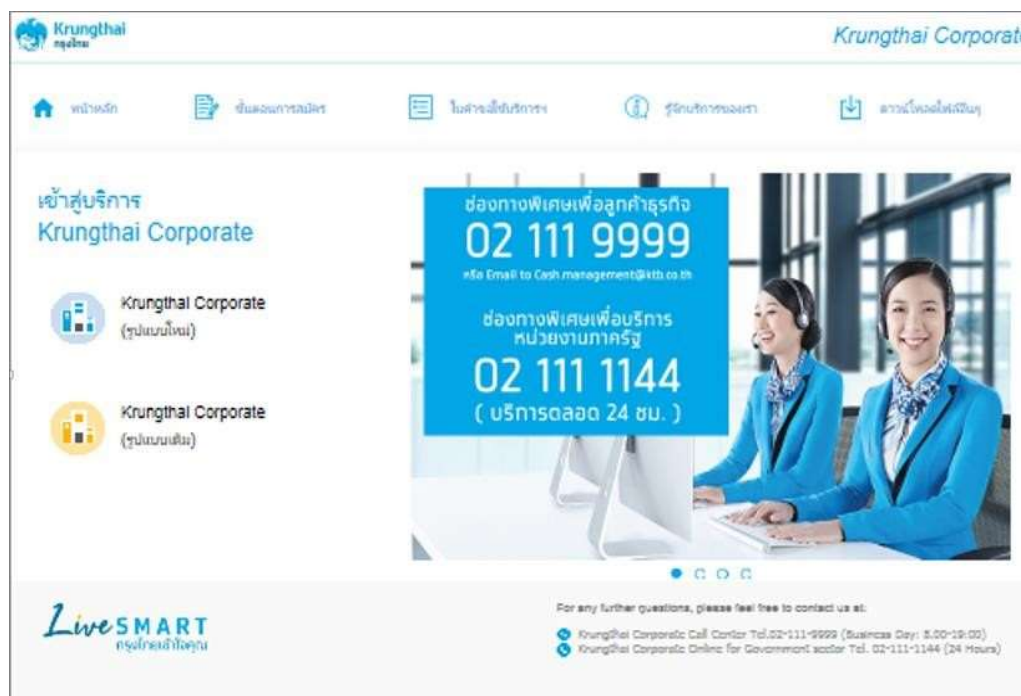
Krungthai
กรุงไทย

Krungthai Corporat

หน้าหลัก ขั้นตอนการสมัคร ใบคำขอใช้บริการ รู้จักบริการของเรา ดาวน์โหลดไฟล์อื่นๆ

เข้าสู่บริการ
Krungthai Corporate

Krungthai Corporate
(รูปแบบใหม่)

Krungthai Corporate
(รูปแบบเดิม)

ช่องทางพิเศษเพื่อลูกค้าธุรกิจ
02 111 9999
หรือ Email to Cash.management@ktb.co.th

ช่องทางพิเศษเพื่อบริการ
หน่วยงานภาครัฐ
02 111 1144
( บริการตลอด 24 ชม. )

Live SMART
กรุงไทยเข้าใจคุณ

For any further questions, please feel free to contact us at.

Krungthai Corporate Call Center Tel.02-111-9999 (Business Day: 8.00-19:00)
Krungthai Corporate Online for Government sector Tel. 02-111-1144 (24 Hours)